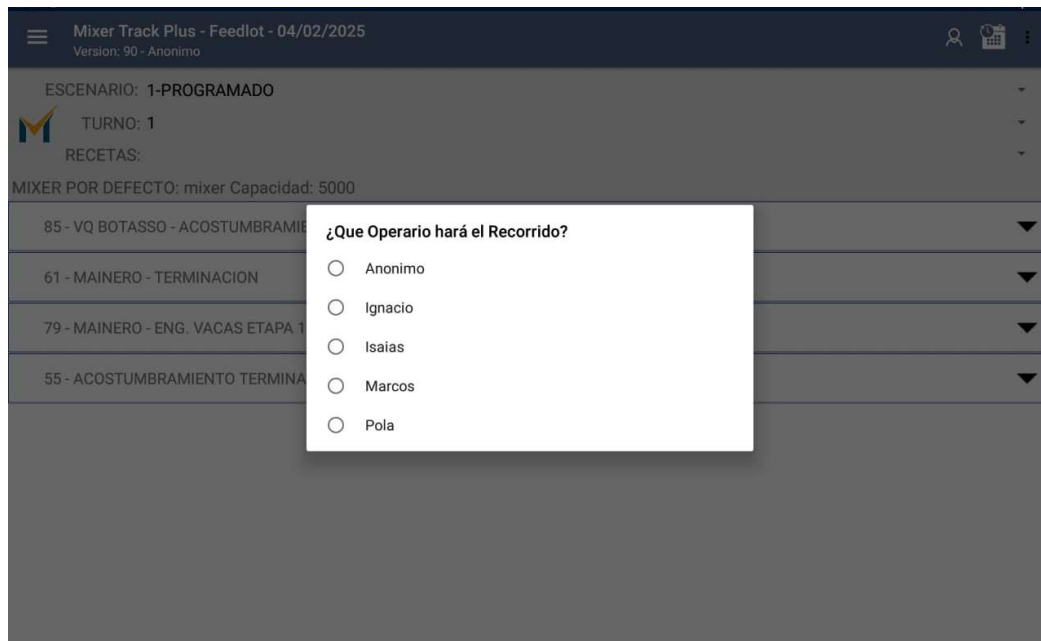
Mixer Track Plus - Feedlot - 04/02/2025
Version: 90 - Anonimo

ESCENARIO: 1-PROGRAMADO
TURNO: 1
RECETAS:
MIXER POR DEFECTO: mixer Capacidad: 5000

85 - VQ BOTASSO - ACOSTUMBRAMIE
61 - MAINERO - TERMINACION
79 - MAINERO - ENG. VACAS ETAPA 1
55 - ACOSTUMBRAMIENTO TERMINA

¿Que Operario hará el Recorrido?
Anonimo
Ignacio
Isaias
Marcos
Pola